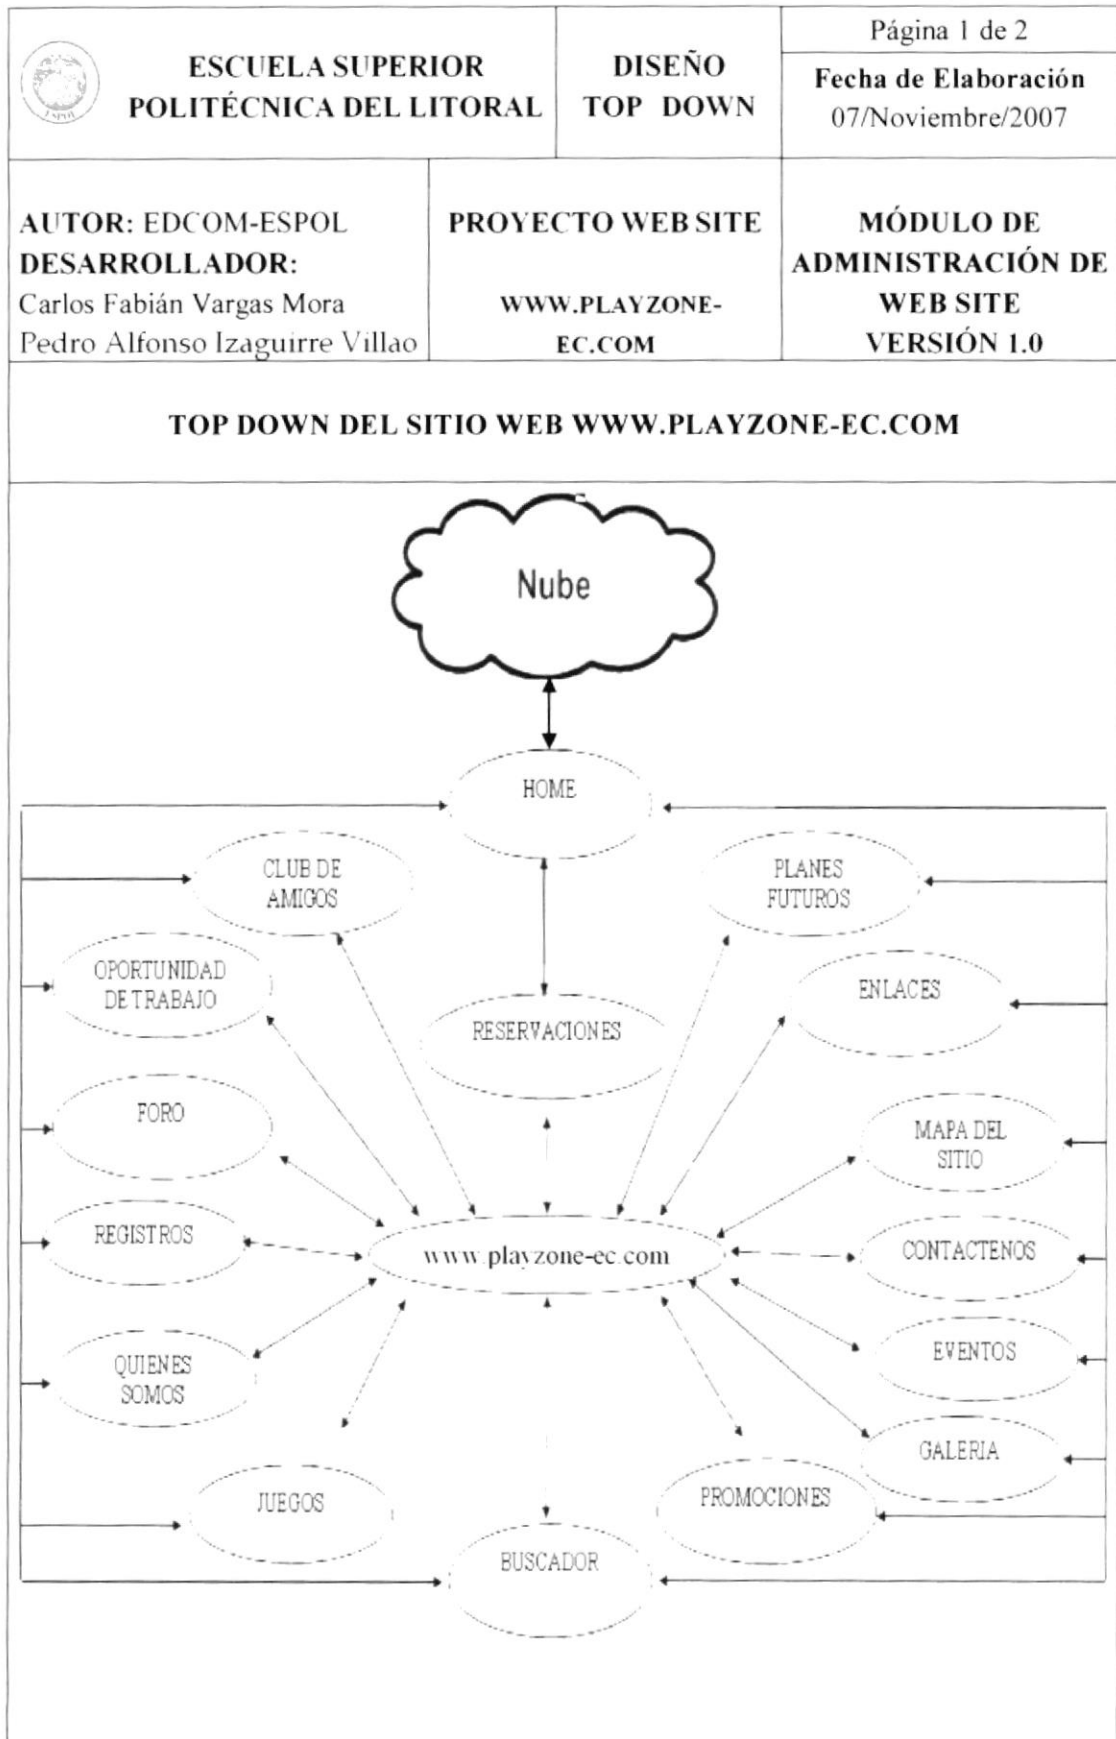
| ESCUELA SUPERIOR POLITÉCNICA DEL LITORAL | DISEÑO TOP DOWN | Página 1 de 2 Fecha de Elaboración 07/Noviembre/2007 |
|---|---|---|
| AUTOR: EDCOM-ESPOL DESARROLLADOR: Carlos Fabián Vargas Mora Pedro Alfonso Izaguirre Villao | PROYECTO WEB SITE WWW.PLAYZONE-EC.COM | MÓDULO DE ADMINISTRACIÓN DE WEB SITE VERSIÓN 1.0 |

TOP DOWN DEL SITIO WEB WWW.PLAYZONE-EC.COM

Nube

HOME

CLUB DE AMIGOS

PLANES FUTUROS

OPORTUNIDAD DE TRABAJO

ENLACES

RESERVACIONES

FORO

MAPA DEL SITIO

REGISTROS

www.playzone-ec.com

CONTACTENOS

QUIENES SOMOS

EVENTOS

GALERIA

JUEGOS

PROMOCIONES

BUSCADOR